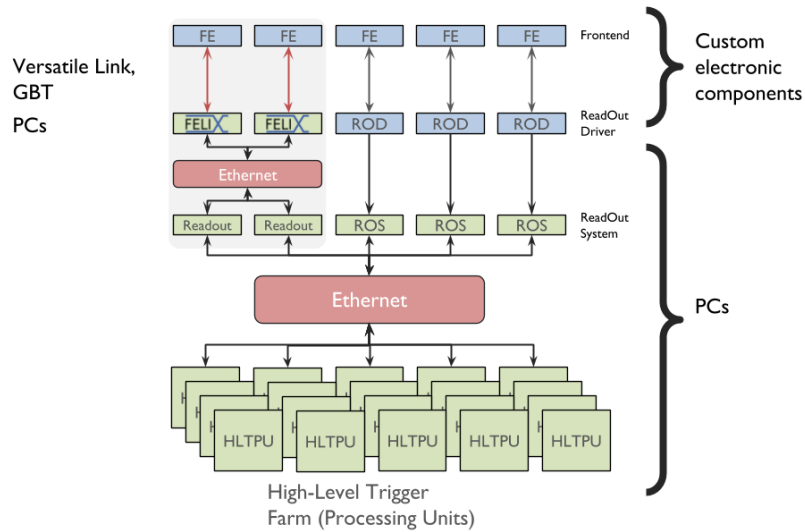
Versatile Link, GBT

PCs

FE FE FE FE FE

Frontend

Custom electronic components

FELIX FELIX ROD ROD ROD

ReadOut Driver

Ethernet

Readout Readout ROS ROS ROS

ReadOut System

Ethernet

PCs

HLTPU HLTPU HLTPU HLTPU HLTPU

High-Level Trigger Farm (Processing Units)